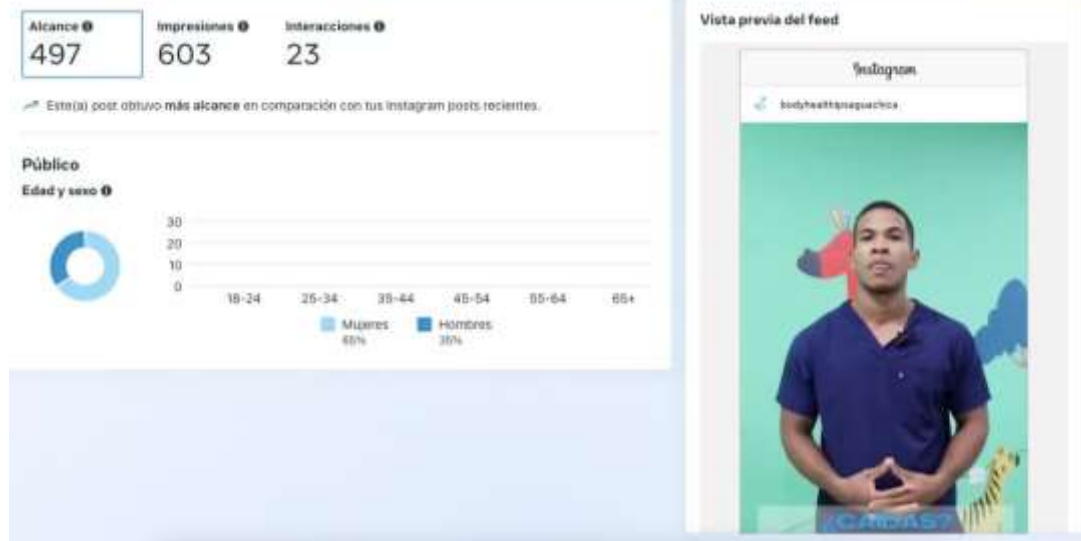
Alcance
497

Impresiones
603

Interacciones
23

Este(a) post obtuvo más alcance en comparación con tus Instagram posts recientes.

Público

Edad y sexo

30
20
10
0

18-24 25-34 35-44 45-54 55-64 65+

Mujeres
65%

Hombres
35%

Vista previa del feed

Instagram

bodyhealthpasguachica

¿CAIDAS?